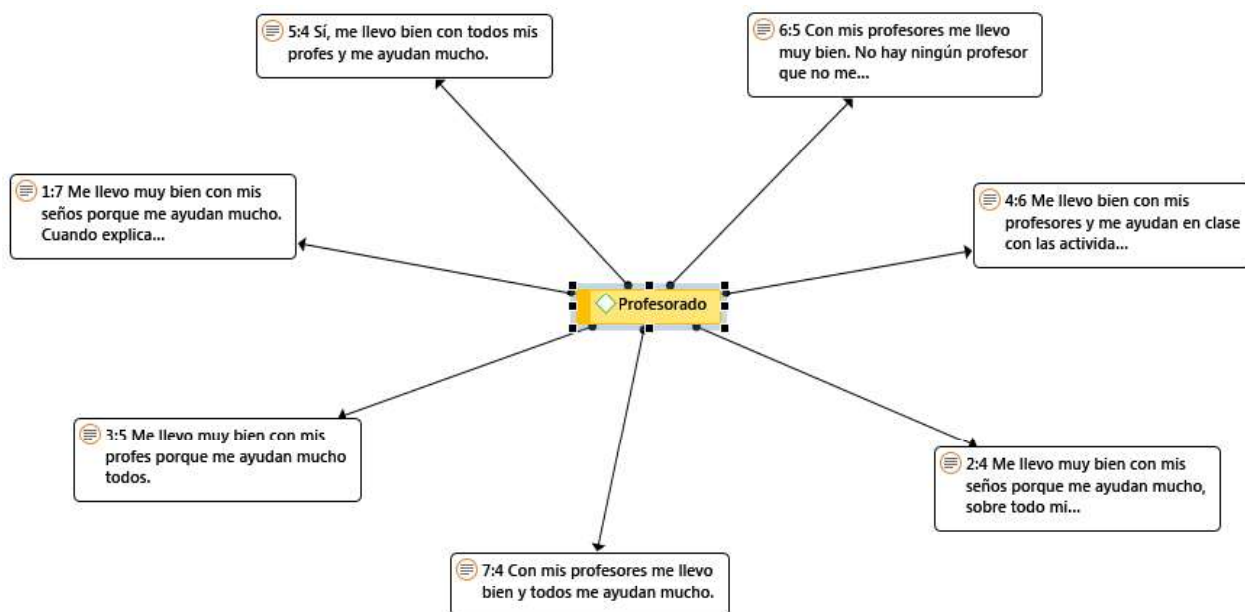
5:4 Sí, me llevo bien con todos mis profes y me ayudan mucho.

6:5 Con mis profesores me llevo muy bien. No hay ningún profesor que no me...

1:7 Me llevo muy bien con mis seños porque me ayudan mucho. Cuando explica...

4:6 Me llevo bien con mis profesores y me ayudan en clase con las activida...

Profesorado

3:5 Me llevo muy bien con mis profes porque me ayudan mucho todos.

2:4 Me llevo muy bien con mis seños porque me ayudan mucho, sobre todo mi...

7:4 Con mis profesores me llevo bien y todos me ayudan mucho.